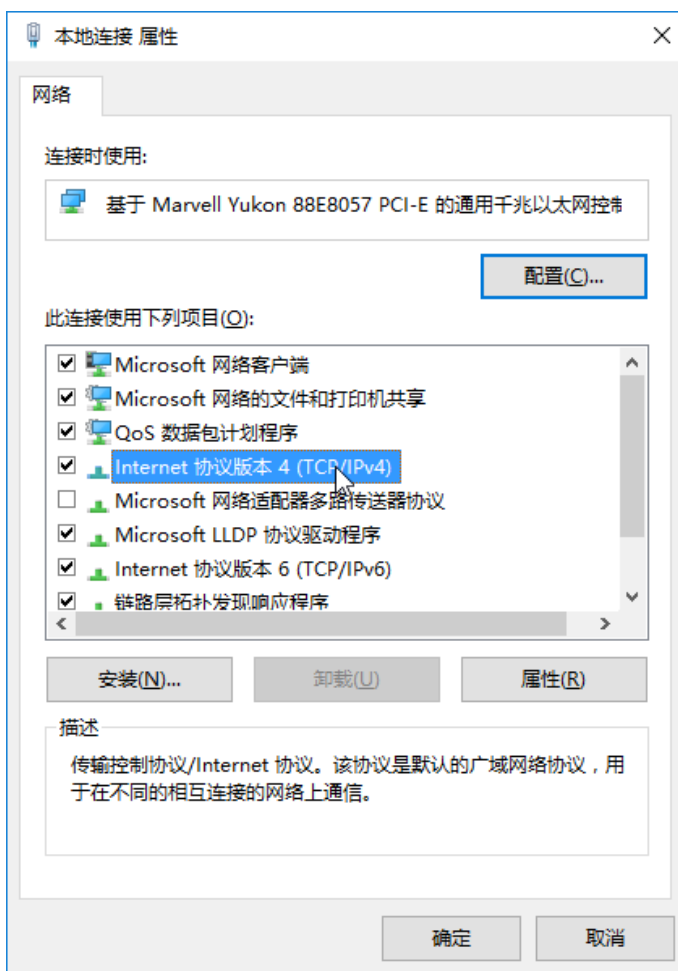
本地连接 属性

网络

连接时使用:

基于 Marvell Yukon 88E8057 PCI-E 的通用千兆以太网控制

配置(C)...

此连接使用下列项目(O):

Microsoft 网络客户端
Microsoft 网络的文件和打印机共享
QoS 数据包计划程序
Internet 协议版本 4 (TCP/IPv4)
Microsoft 网络适配器多路传送器协议
Microsoft LLDP 协议驱动程序
Internet 协议版本 6 (TCP/IPv6)
链路层拓扑发现响应程序

安装(N)...
卸载(U)
属性(R)

描述

传输控制协议/Internet 协议。该协议是默认的广域网络协议，用于在不同的相互连接的网络上通信。

确定
取消